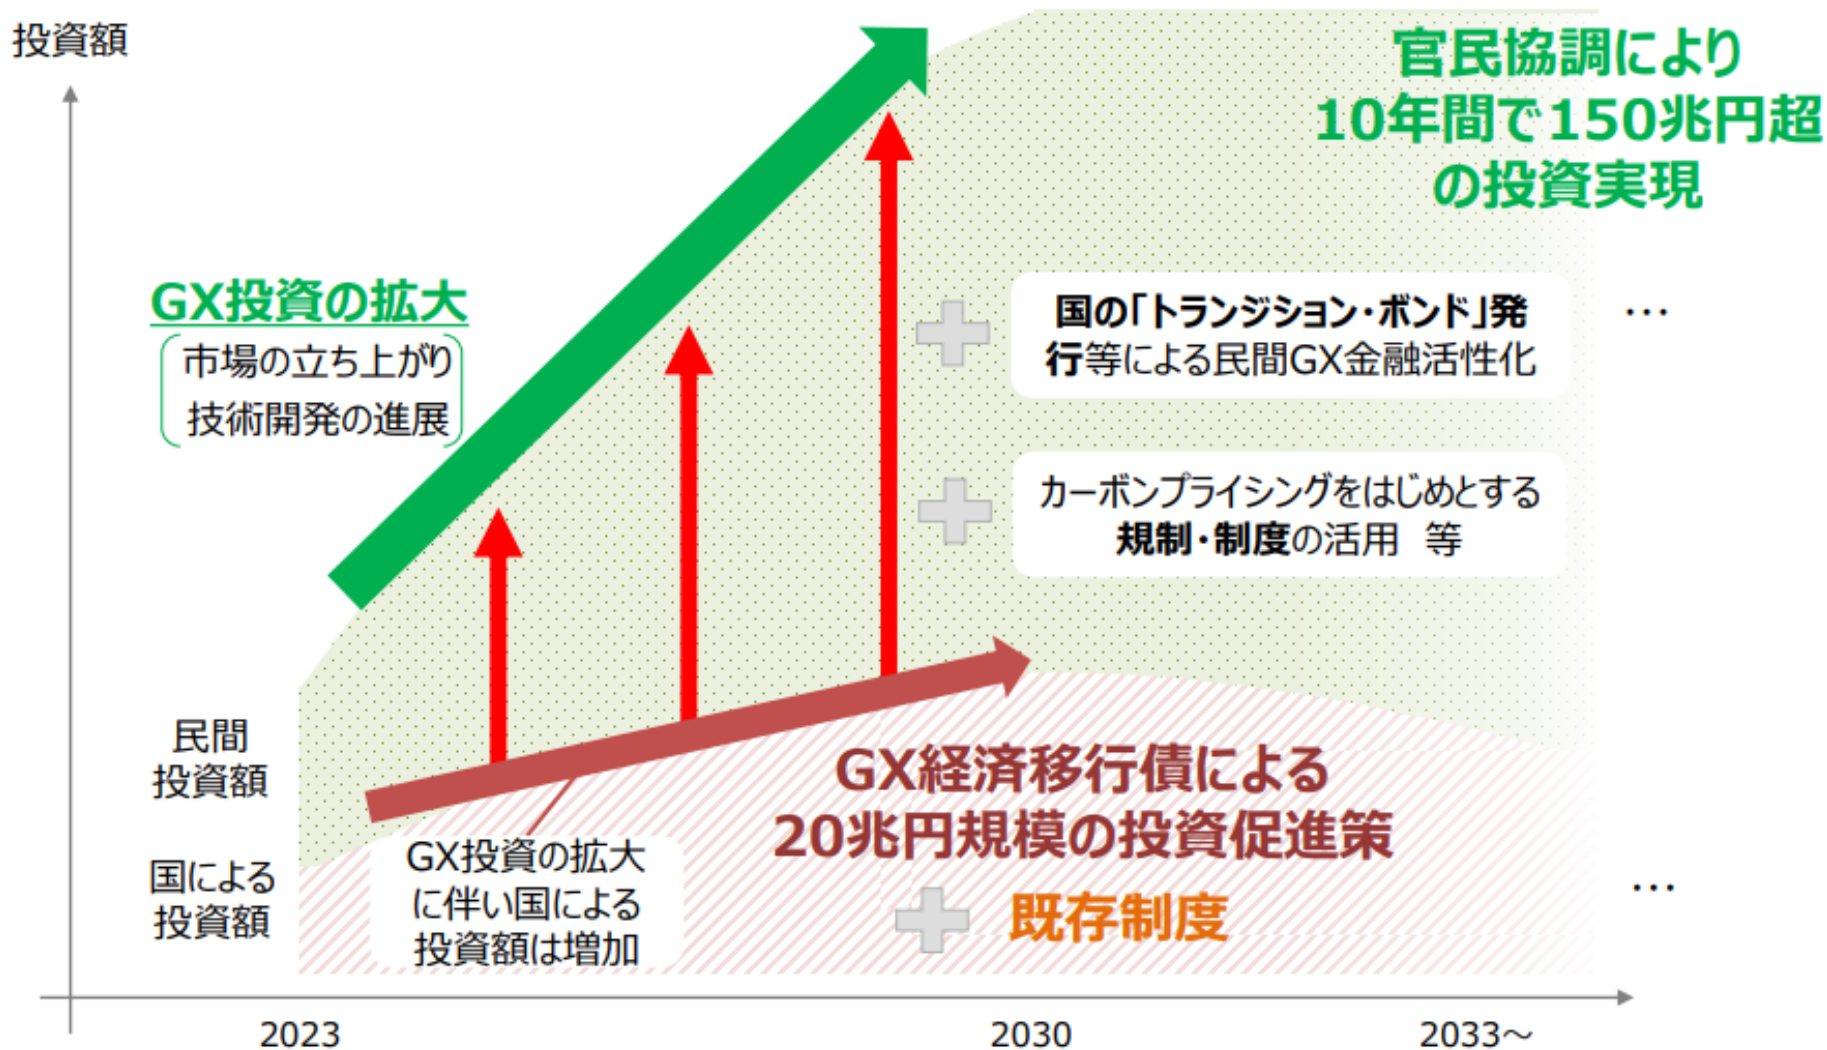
投資額

官民協調により
10年間で150兆円超
の投資実現

GX投資の拡大

市場の立ち上がり
技術開発の進展

国の「トランジション・ボンド」発行等による民間GX金融活性化

…

カーボンプライシングをはじめとする
規制・制度の活用　等

民間
投資額

国による
投資額

GX経済移行債による
20兆円規模の投資促進策

GX投資の拡大
に伴い国による
投資額は増加

既存制度

…

2023

2030

2033～